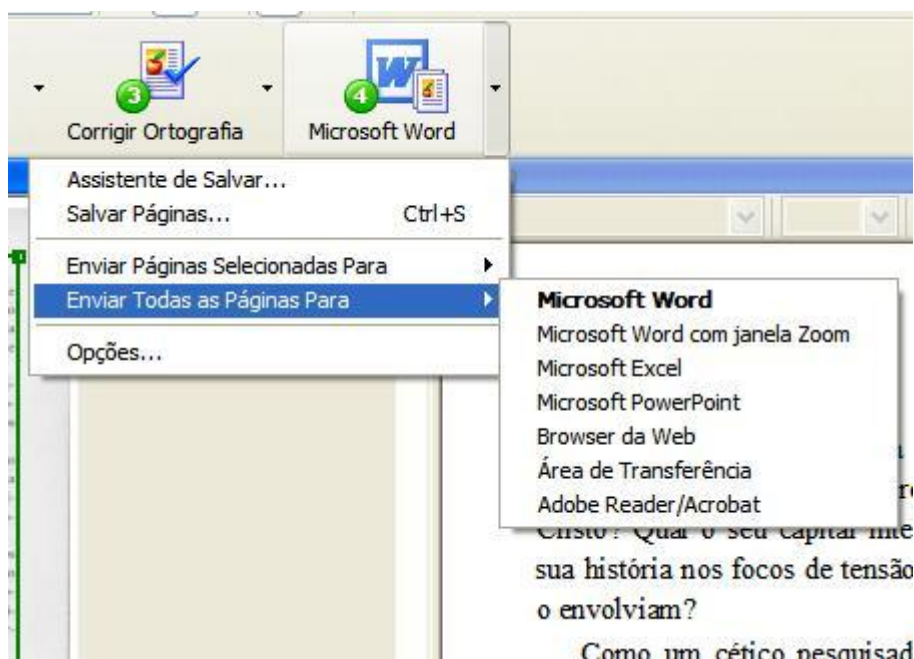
3
Corrigir Ortografia
4
Microsoft Word

Assistente de Salvar...
Salvar Páginas... Ctrl+S
Enviar Páginas Selecionadas Para
Enviar Todas as Páginas Para
Opções...

Microsoft Word
Microsoft Word com janela Zoom
Microsoft Excel
Microsoft PowerPoint
Browser da Web
Área de Transferência
Adobe Reader/Acrobat

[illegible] Cristo? Qual o seu capital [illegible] sua história nos focos de tensão o envolviam?

Como um cético pesquisad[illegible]